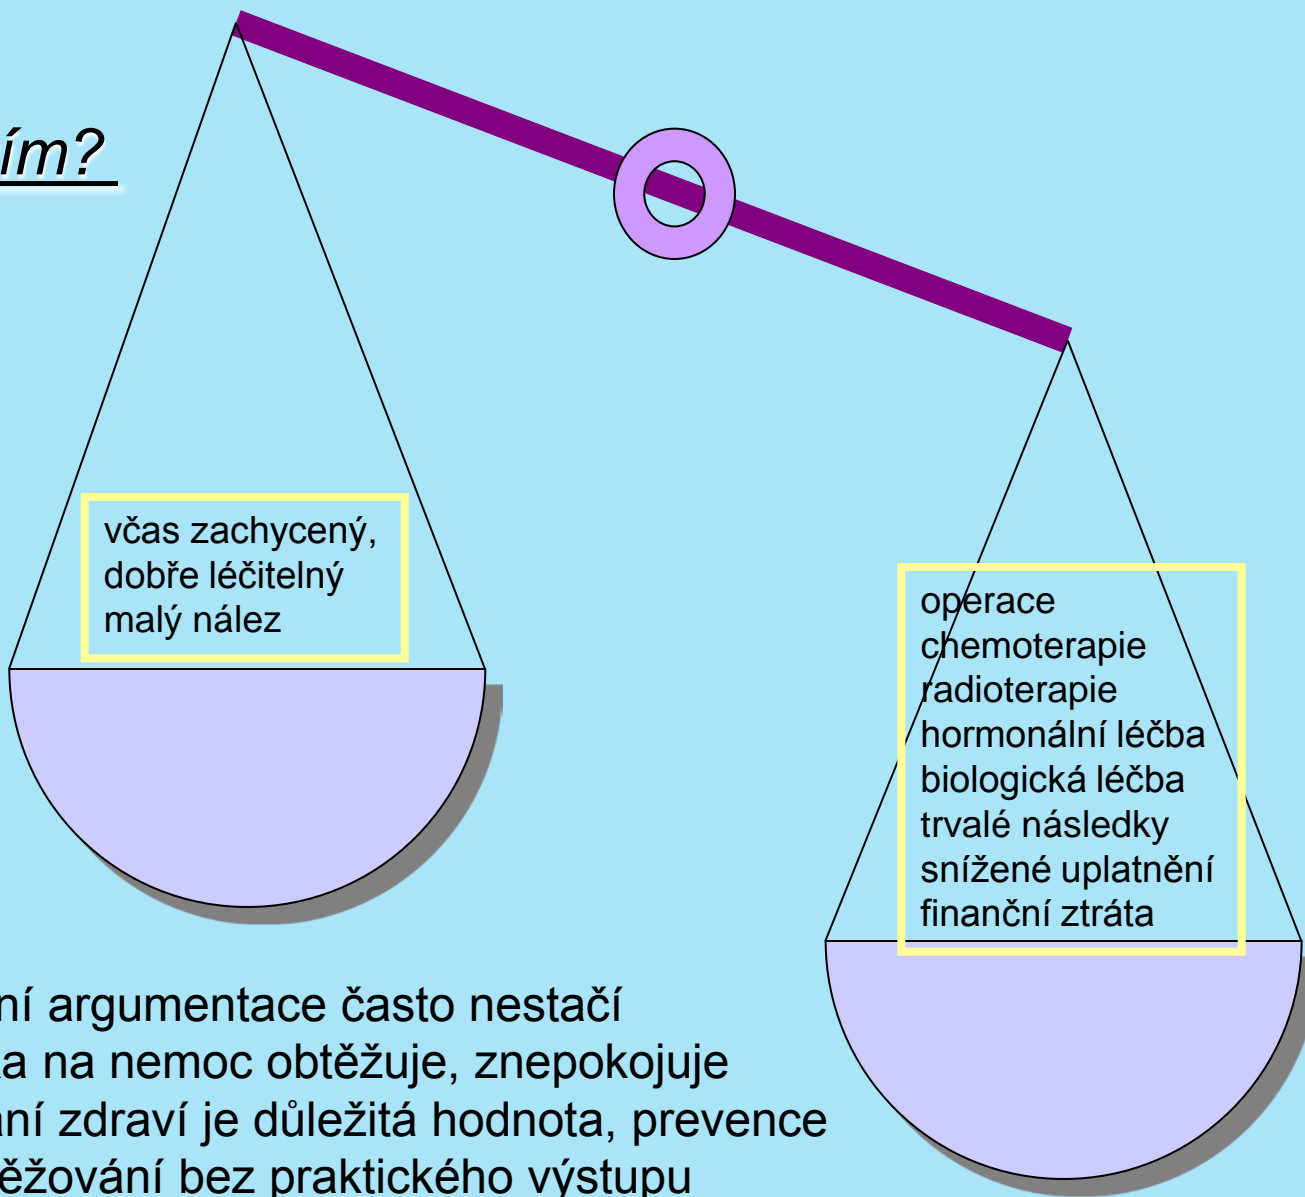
ím?

včas zachycený, dobře léčitelný malý nález

operace
chemoterapie
radioterapie
hormonální léčba
biologická léčba
trvalé následky
snížené uplatnění
finanční ztráta

ní argumentace často nestačí
a na nemoc obtěžuje, znepokojuje
ní zdraví je důležitá hodnota, prevence
ěžování bez praktického výstupu